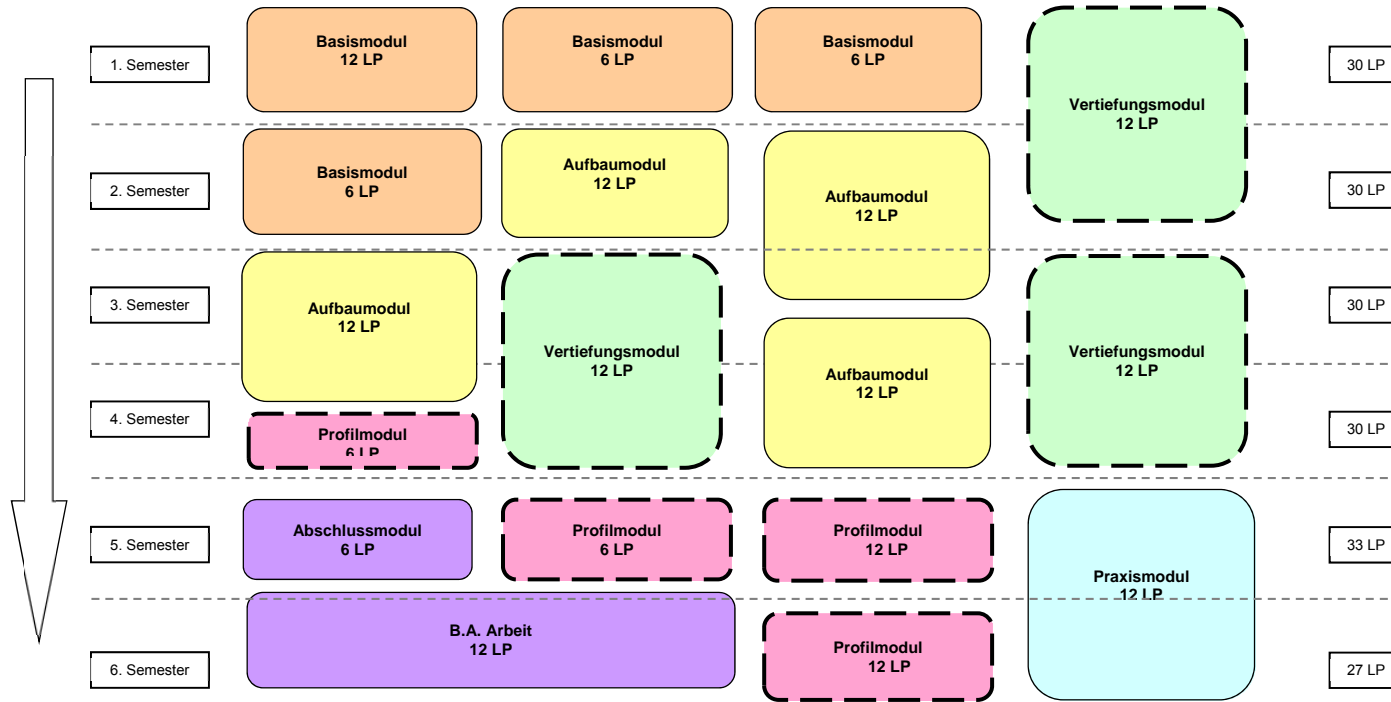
1. Semester

Basismodul
12 LP

Basismodul
6 LP

Basismodul
6 LP

Vertiefungsmodul
12 LP

30 LP

2. Semester

Basismodul
6 LP

Aufbaumodul
12 LP

Aufbaumodul
12 LP

30 LP

3. Semester

Aufbaumodul
12 LP

Vertiefungsmodul
12 LP

Aufbaumodul
12 LP

Vertiefungsmodul
12 LP

30 LP

4. Semester

Profilmodul
6 LP

30 LP

5. Semester

Abschlussmodul
6 LP

Profilmodul
6 LP

Profilmodul
12 LP

Praxismodul
12 LP

33 LP

B.A. Arbeit
12 LP

6. Semester

Profilmodul
12 LP

27 LP